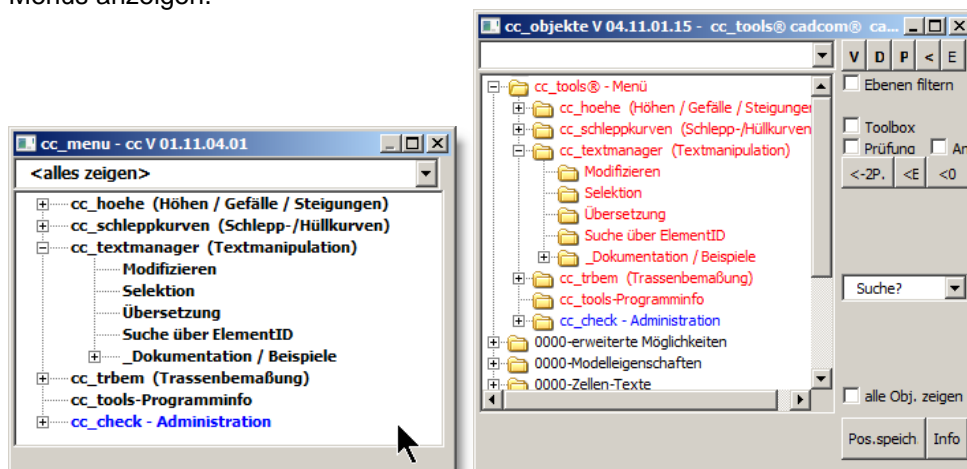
Menüs anzeigen:

cc_menu - cc V 01.11.04.01

<alles zeigen>

cc_hoehe (Höhen / Gefälle / Steigungen)
cc_schleppkurven (Schlepp-/Hüllkurven)
cc_textmanager (Textmanipulation)
Modifizieren
Selektion
Übersetzung
Suche über ElementID
_Dokumentation / Beispiele
cc_trbem (Trassenbemaßung)
cc_tools-Programminfo
cc_check - Administration

cc_objekte V 04.11.01.15 - cc_tools® cadcom® ca...

V D P < E

cc_tools® - Menü
cc_hoehe (Höhen / Gefälle / Steigungen
cc_schleppkurven (Schlepp-/Hüllkurven
cc_textmanager (Textmanipulation)
Modifizieren
Selektion
Übersetzung
Suche über ElementID
_Dokumentation / Beispiele
cc_trbem (Trassenbemaßung)
cc_tools-Programminfo
cc_check - Administration
0000-erweiterte Möglichkeiten
0000-Modelleigenschaften
0000-Zellen-Texte

Ebenen filtern
Toolbox
Prüfung
An
<-2P.
<E
<0
Suche?
alle Obj. zeigen
Pos.speich
Info